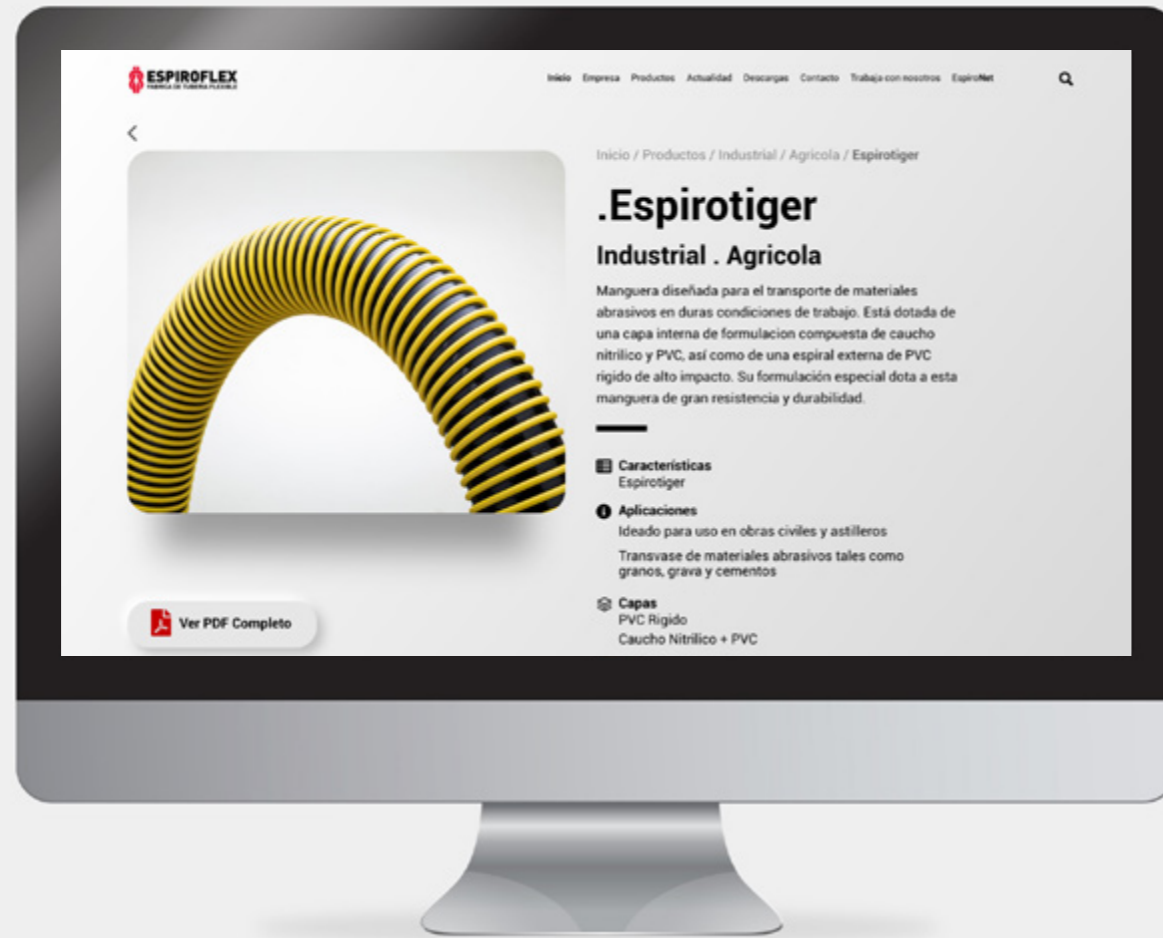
ESPIROFLEX
FABRICA DE TUBERIA FLEXIBLE

Inicio Empresa Productos Actualidad Descargas Contacto Trabaja con nosotros EspiroNet

<

Inicio / Productos / Industrial / Agricola / Espirotiger

.Espirotiger

Industrial . Agricola

Manguera diseñada para el transporte de materiales abrasivos en duras condiciones de trabajo. Está dotada de una capa interna de formulacion compuesta de caucho nitrílico y PVC, así como de una espiral externa de PVC rigido de alto impacto. Su formulación especial dota a esta manguera de gran resistencia y durabilidad.

Características
Espirotiger

Aplicaciones
Ideado para uso en obras civiles y astilleros
Transvase de materiales abrasivos tales como granos, grava y cementos

Capas
PVC Rigido
Caucho Nitrilico + PVC

Ver PDF Completo